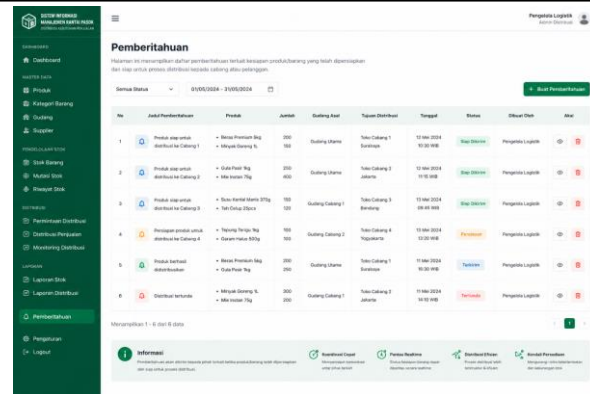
SISTEM INFORMASI MANAJEMEN KANTOR PUSAT

DASHBOARD
Dashboard
MASTER DATA
Produk
Kategori Barang
Gudang
Supplier
PENGELOLAAN STOK
Stok Barang
Mutasi Stok
Riwayat Stok
DISTRIBUSI
Permintaan Distribusi
Distribusi Penjualan
Monitoring Distribusi
LAPORAN
Laporan Stok
Laporan Distribusi
Pemberitahuan
Pengaturan
Logout

Pengelola Logistik
Admin Distribusi

Pemberitahuan
Halaman ini menampilkan daftar pemberitahuan terkait kesiapan produk/barang yang telah dipersiapkan dan siap untuk proses distribusi kepada cabang atau pelanggan.

Semua Status | 01/05/2024 - 31/05/2024
+ Buat Pemberitahuan

| No | Judul Pemberitahuan | Produk | Jumlah | Gudang Asal | Tujuan Distribusi | Tanggal | Status | Dibuat Oleh | Aksi |
|---|---|---|---|---|---|---|---|---|---|
| 1 | Produk siap untuk distribusi ke Cabang 1 | • Beras Premium 5kg • Minyak Goreng 1L | 200 150 | Gudang Utama | Toko Cabang 1 Surabaya | 12 Mei 2024 10:30 WIB | Siap Dikirim | Pengelola Logistik | |
| 2 | Produk siap untuk distribusi ke Cabang 2 | • Gula Pasir 1kg • Mie Instan 75g | 250 400 | Gudang Utama | Toko Cabang 2 Jakarta | 12 Mei 2024 11:15 WIB | Siap Dikirim | Pengelola Logistik | |
| 3 | Produk siap untuk distribusi ke Cabang 3 | • Susu Kental Manis 370g • Teh Celup 25pcs | 150 120 | Gudang Cabang 1 | Toko Cabang 3 Bandung | 12 Mei 2024 08:45 WIB | Siap Dikirim | Pengelola Logistik | |
| 4 | Persiapan produk untuk distribusi ke Cabang 4 | • Tepung Terigu 1kg • Garam Halus 500g | 180 100 | Gudang Cabang 2 | Toko Cabang 4 Yogyakarta | 13 Mei 2024 12:20 WIB | Persiapan | Pengelola Logistik | |
| 5 | Produk berhasil didistribusikan | • Beras Premium 5kg • Gula Pasir 1kg | 200 250 | Gudang Utama | Toko Cabang 1 Surabaya | 11 Mei 2024 15:30 WIB | Terkirim | Pengelola Logistik | |
| 6 | Distribusi tertunda | • Minyak Goreng 1L • Mie Instan 75g | 300 200 | Gudang Cabang 1 | Toko Cabang 2 Jakarta | 11 Mei 2024 14:10 WIB | Tertunda | Pengelola Logistik | |

Menampilkan 1 - 6 dari 6 data
1

Informasi
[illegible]
Koordinasi Cepat
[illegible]
Pantau Realtime
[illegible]
Distribusi Efisien
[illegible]
Kendali Persediaan
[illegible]